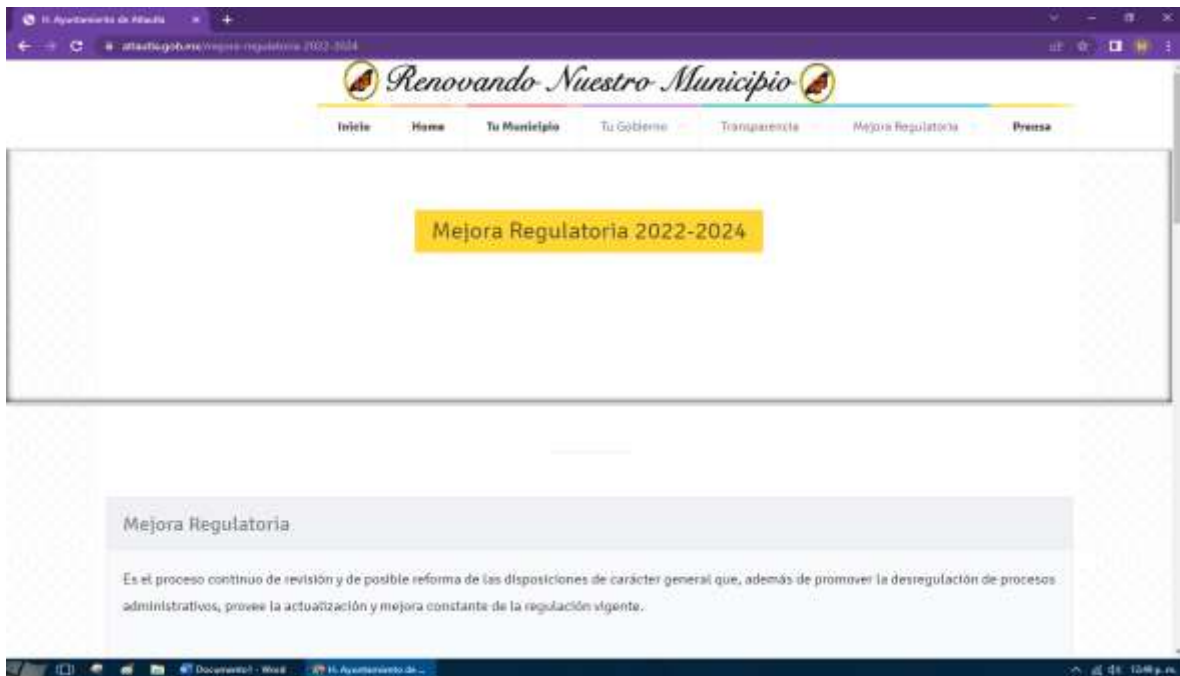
H. Ayuntamiento de Atlautla

atlautla.gob.mx/mejora-regulatoria-2022-2024

Renovando Nuestro Municipio

Inicio
Home
Tu Municipio
Tu Gobierno
Transparencia
Mejora Regulatoria
Prensa

Mejora Regulatoria 2022-2024

Mejora Regulatoria

Es el proceso continuo de revisión y de posible reforma de las disposiciones de carácter general que, además de promover la desregulación de procesos administrativos, provee la actualización y mejora constante de la regulación vigente.

Documento1 - Word
H. Ayuntamiento de...
12:48 p. m.